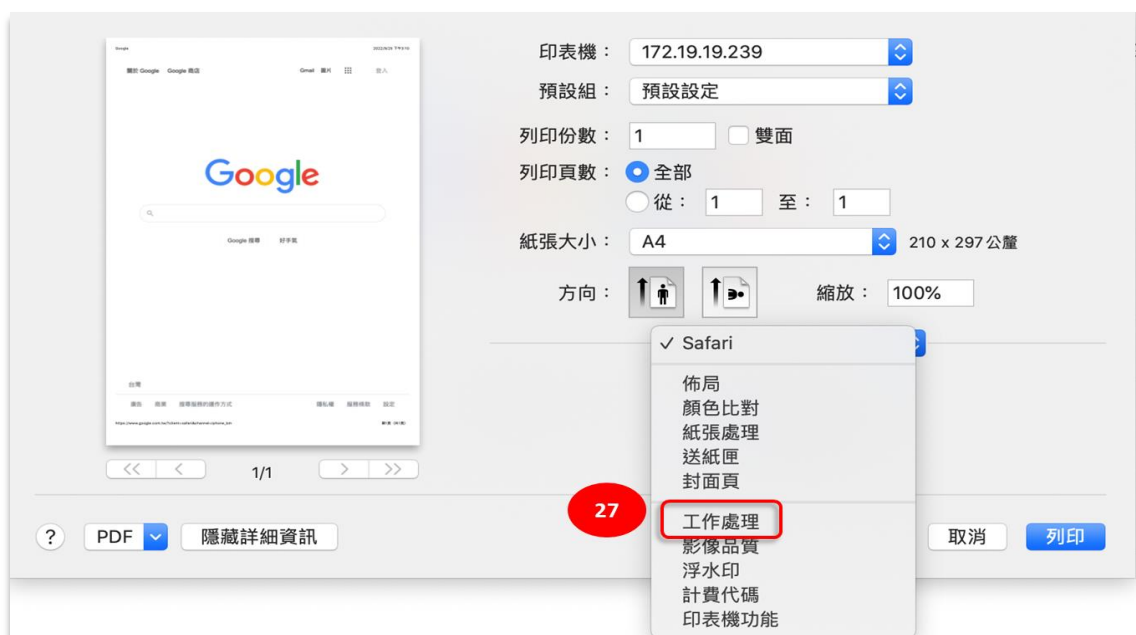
Google 2022/8/26 下午4:10

關於 Google Google 商店 Gmail 圖片 登入

Google

Google 搜尋 好手氣

台灣

廣告 商業 搜尋服務的運作方式 隱私權 服務條款 設定

https://www.google.com.tw/?client=safari&channel=iphone_bm 第1頁（共1頁）

1/1

印表機： 172.19.19.239

預設組： 預設設定

列印份數： 1 雙面

列印頁數： 全部

從： 1 至： 1

紙張大小： A4 210 x 297 公釐

方向：

縮放： 100%

✓ Safari

佈局
顏色比對
紙張處理
送紙匣
封面頁

27

工作處理
影像品質
浮水印
計費代碼
印表機功能

? PDF 隱藏詳細資訊

取消 列印